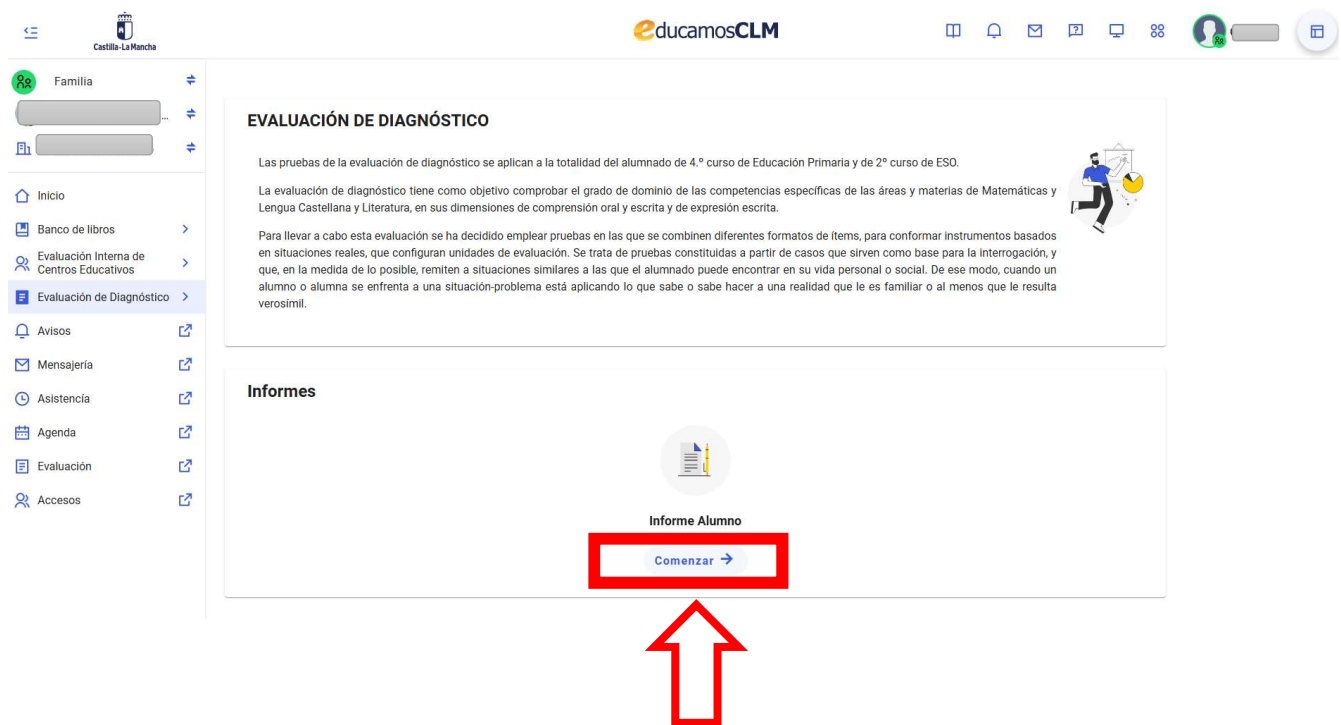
Castilla-La Mancha

educamosCLM

Familia

Inicio
Banco de libros
Evaluación Interna de Centros Educativos
Evaluación de Diagnóstico
Avisos
Mensajería
Asistencia
Agenda
Evaluación
Accesos

EVALUACIÓN DE DIAGNÓSTICO

Las pruebas de la evaluación de diagnóstico se aplican a la totalidad del alumnado de 4.º curso de Educación Primaria y de 2º curso de ESO.

La evaluación de diagnóstico tiene como objetivo comprobar el grado de dominio de las competencias específicas de las áreas y materias de Matemáticas y Lengua Castellana y Literatura, en sus dimensiones de comprensión oral y escrita y de expresión escrita.

Para llevar a cabo esta evaluación se ha decidido emplear pruebas en las que se combinen diferentes formatos de ítems, para conformar instrumentos basados en situaciones reales, que configuran unidades de evaluación. Se trata de pruebas constituidas a partir de casos que sirven como base para la interrogación, y que, en la medida de lo posible, remiten a situaciones similares a las que el alumnado puede encontrar en su vida personal o social. De ese modo, cuando un alumno o alumna se enfrenta a una situación-problema está aplicando lo que sabe o sabe hacer a una realidad que le es familiar o al menos que le resulta verosímil.

Informes

Informe Alumno

Comenzar →